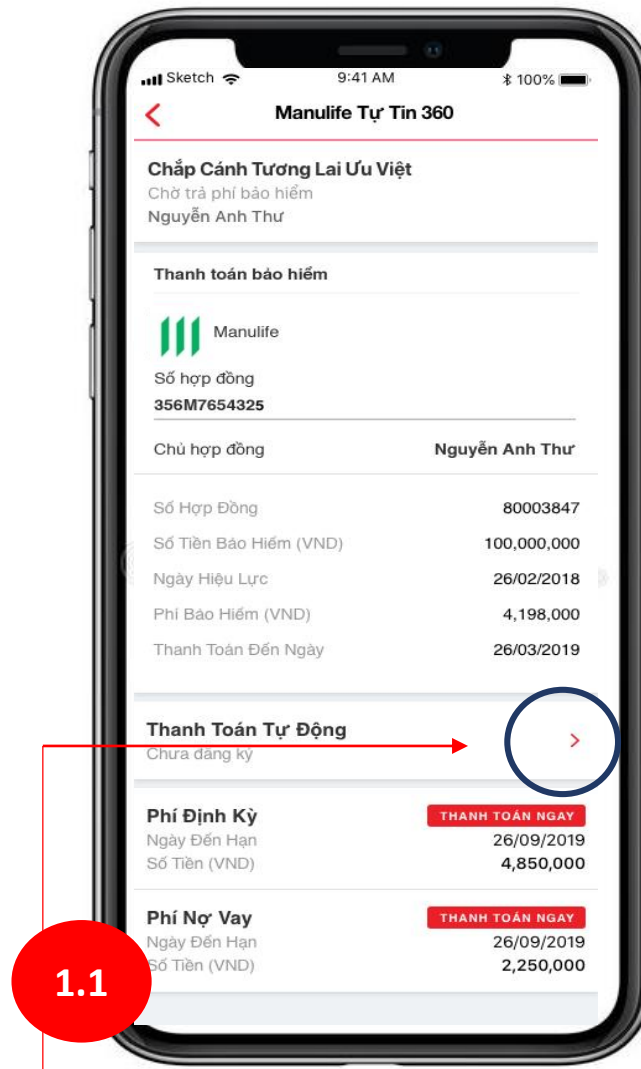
Sketch 9:41 AM 100%

<

Manulife Tự Tin 360

Chắp Cánh Tương Lai Ưu Việt
Chờ trả phí bảo hiểm
Nguyễn Anh Thư

Thanh toán bảo hiểm

Manulife

Số hợp đồng
356M7654325

| Chủ hợp đồng | Nguyễn Anh Thư |
|---|---|
| Số Hợp Đồng | 80003847 |
| Số Tiền Bảo Hiểm (VND) | 100,000,000 |
| Ngày Hiệu Lực | 26/02/2018 |
| Phí Bảo Hiểm (VND) | 4,198,000 |
| Thanh Toán Đến Ngày | 26/03/2019 |

Thanh Toán Tự Động
Chưa đăng ký

>

Phí Định Kỳ
THANH TOÁN NGAY
Ngày Đến Hạn 26/09/2019
Số Tiền (VND) 4,850,000

Phí Nợ Vay
THANH TOÁN NGAY
Ngày Đến Hạn 26/09/2019
Số Tiền (VND) 2,250,000

1.1